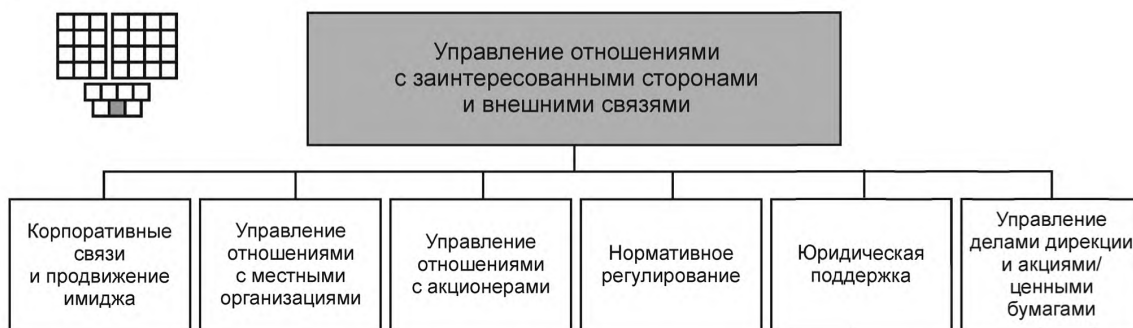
Управление отношениями с заинтересованными сторонами и внешними связями

Корпоративные связи и продвижение имиджа

Управление отношениями с местными организациями

Управление отношениями с акционерами

Нормативное регулирование

Юридическая поддержка

Управление делами дирекции и акциями/ценными бумагами